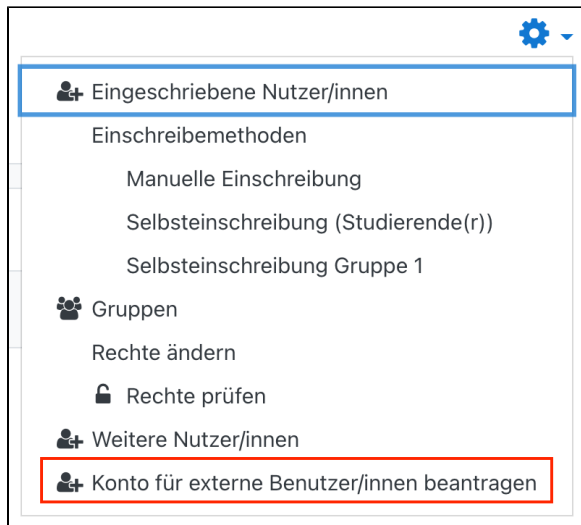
Eingeschriebene Nutzer/innen
Einschreibemethoden
Manuelle Einschreibung
Selbsteinschreibung (Studierende(r))
Selbsteinschreibung Gruppe 1
Gruppen
Rechte ändern
Rechte prüfen
Weitere Nutzer/innen
Konto für externe Benutzer/innen beantragen